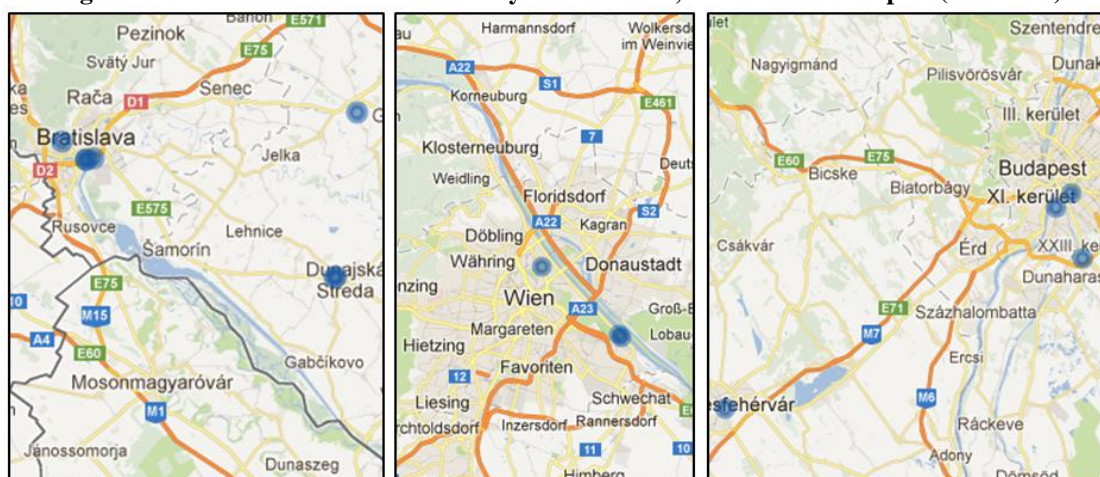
Banon E571 Pezinok Svätý Jur Rača D1 Senec E75 Bratislava Jelka D2 E575 Rusovce Lehnice Šamorín Dunajská Streda E75 M15 A4 E60 Gabčíkovo Mosonmagyaróvár M1 Jánossomorja Dunaszeg

Harmannsdorf Wolkersdorf im Weinviertel A22 S1 Korneuburg E461 7 Klosterneuburg Weidling Floridsdorf S2 Kagran A22 Döbling Währing Donaustadt Wien A23 Groß-E Lobau Margareten Hietzing 12 Favoriten Liesing Schwechat Inzersdorf Rannersdorf 10 Himberg

Szentendre Nagyigmánd Pilisvörösvár III. kerület E60 E75 Bicske Biatorbágy Budapest XI. kerület Csákvár Érd XXIII. ker Dunaharas E71 Százhalombatta M7 Ercsi M6 Székesfehérvár Ráckeve Adony Dömsöd